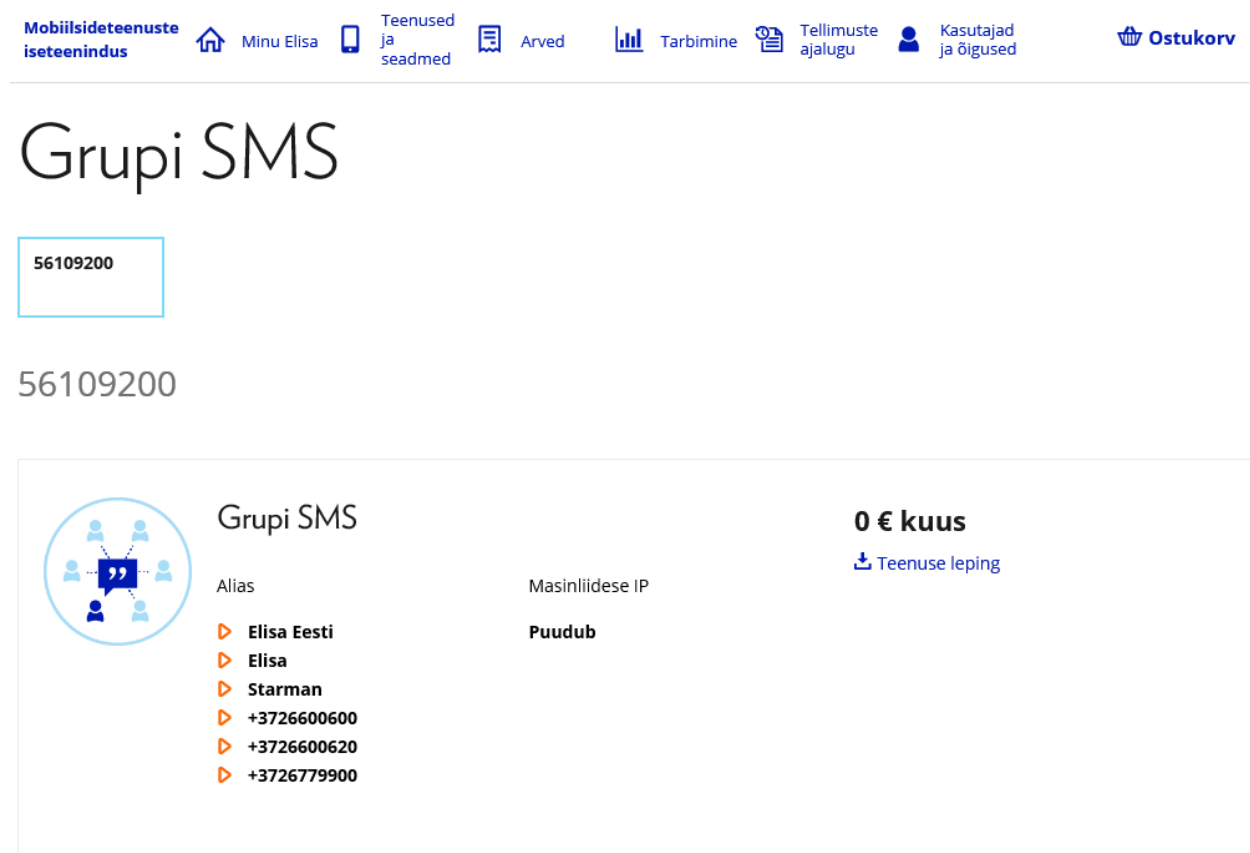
Mobiilsideteenuste iseteenindus

Minu Elisa

Teenused ja seadmed

Arved

Tarbimine

Tellimuste ajalugu

Kasutajad ja õigused

Ostukorv

Grupi SMS

56109200

56109200

Grupi SMS

0 € kuus

Teenuse leping

Alias

Masinliidese IP

Elisa Eesti
Elisa
Starman
+3726600600
+3726600620
+3726779900

Puudub